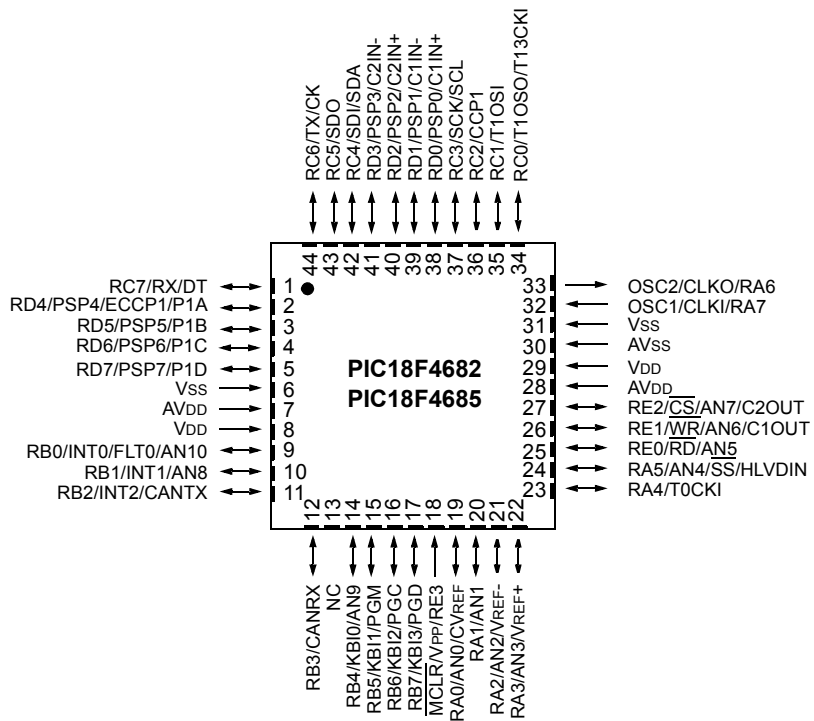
RC6/TX/CK
RC5/SDO
RC4/SDI/SDA
RD3/PSP3/C2IN-
RD2/PSP2/C2IN+
RD1/PSP1/C1IN-
RD0/PSP0/C1IN+
RC3/SCK/SCL
RC2/CCP1
RC1/T1OSI
RC0/T1OSO/T13CKI

44 43 42 41 40 39 38 37 36 35 34

RC7/RX/DT 1
RD4/PSP4/ECCP1/P1A 2
RD5/PSP5/P1B 3
RD6/PSP6/P1C 4
RD7/PSP7/P1D 5
VSS 6
AVDD 7
VDD 8
RB0/INT0/FLT0/AN10 9
RB1/INT1/AN8 10
RB2/INT2/CANTX 11

PIC18F4682
PIC18F4685

33 OSC2/CLKO/RA6
32 OSC1/CLKI/RA7
31 VSS
30 AVSS
29 VDD
28 AVDD
27 RE2/$\overline{CS}$/AN7/C2OUT
26 RE1/$\overline{WR}$/AN6/C1OUT
25 RE0/$\overline{RD}$/AN5
24 RA5/AN4/$\overline{SS}$/HLVDIN
23 RA4/T0CKI

12 13 14 15 16 17 18 19 20 21 22

RB3/CANRX
NC
RB4/KBI0/AN9
RB5/KBI1/PGM
RB6/KBI2/PGC
RB7/KBI3/PGD
$\overline{MCLR}$/VPP/RE3
RA0/AN0/CVREF
RA1/AN1
RA2/AN2/VREF-
RA3/AN3/VREF+